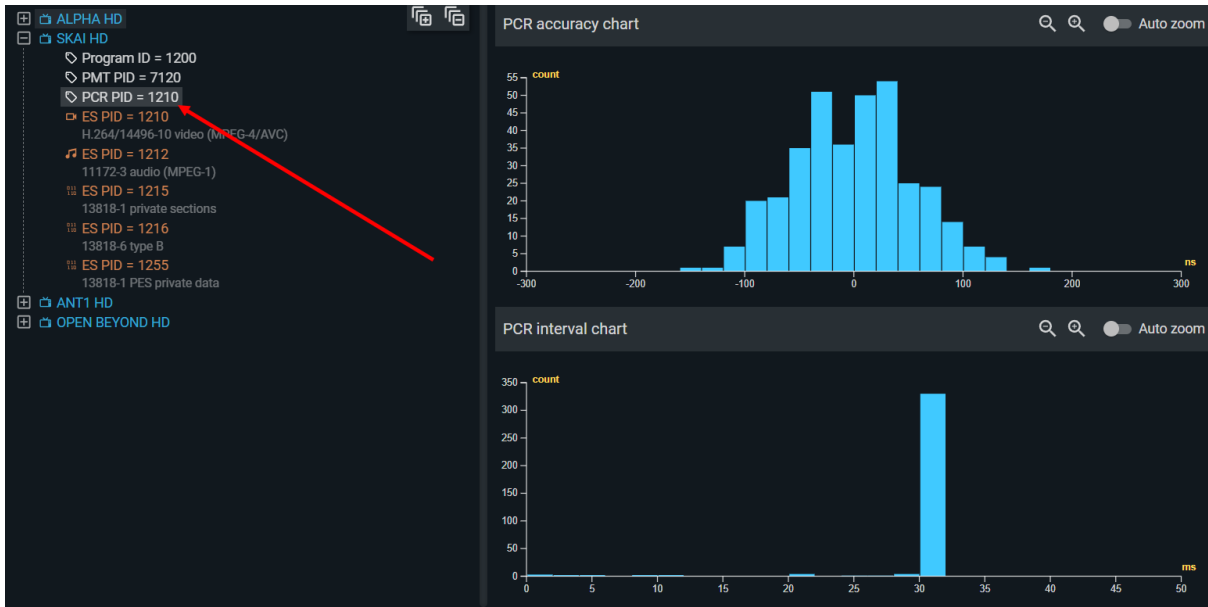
ALPHA HD
SKAI HD
Program ID = 1200
PMT PID = 7120
PCR PID = 1210
ES PID = 1210
H.264/14496-10 video (MPEG-4/AVC)
ES PID = 1212
11172-3 audio (MPEG-1)
ES PID = 1215
13818-1 private sections
ES PID = 1216
13818-6 type B
ES PID = 1255
13818-1 PES private data
ANT1 HD
OPEN BEYOND HD

PCR accuracy chart
Auto zoom
count
55
50
45
40
35
30
25
20
15
10
5
0
-300 -200 -100 0 100 200 300
ns

PCR interval chart
Auto zoom
count
350
300
250
200
150
100
50
0
0 5 10 15 20 25 30 35 40 45 50
ms